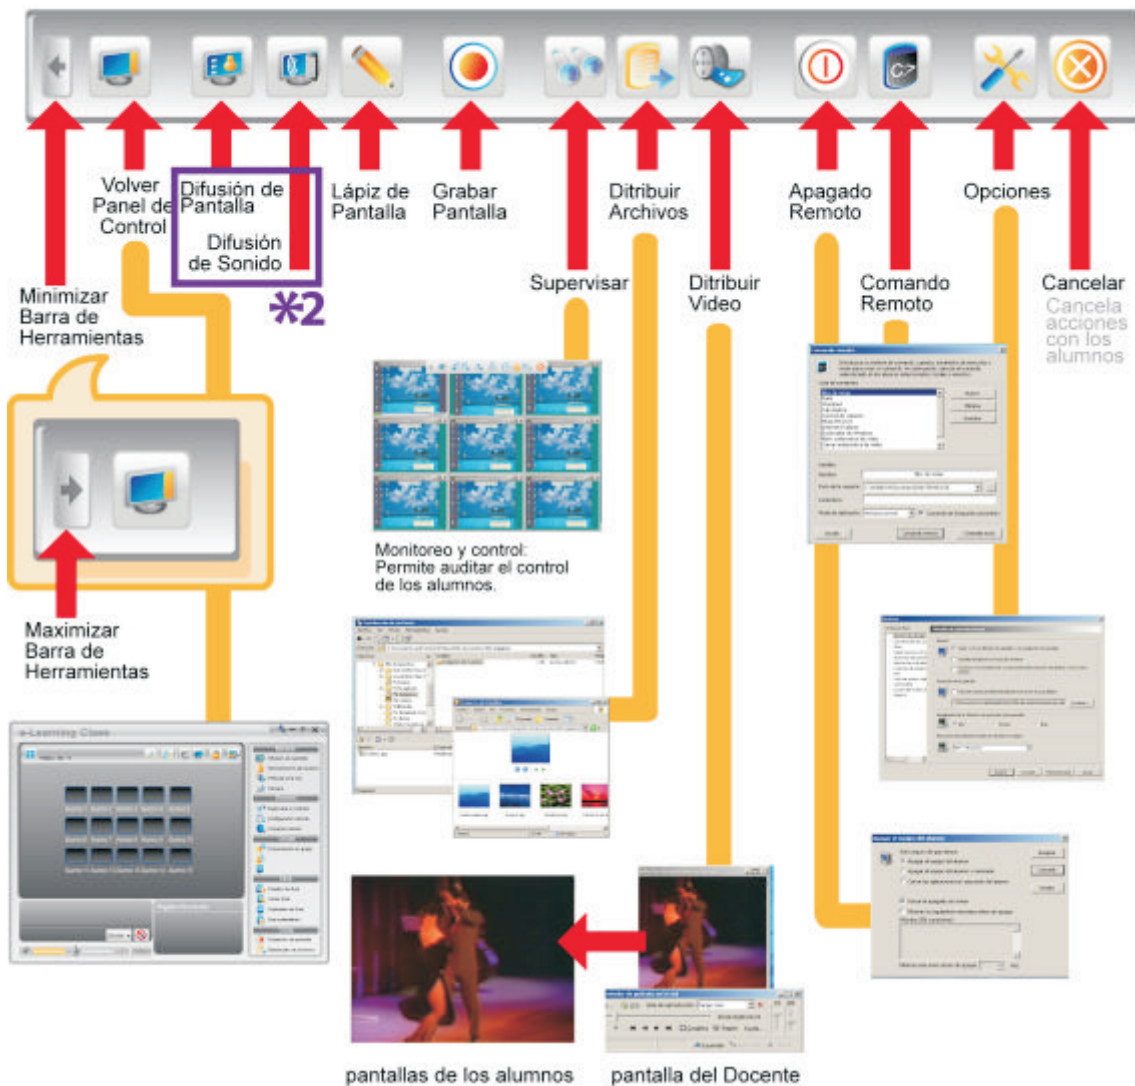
Volver Panel de Control

Difusión de Pantalla

Difusión de Sonido

*2

Lápiz de Pantalla

Grabar Pantalla

Ditribuir Archivos

Apagado Remoto

Opciones

Minimizar Barra de Herramientas

Supervisar

Ditribuir Video

Comando Remoto

Cancelar

Cancela acciones con los alumnos

Monitoreo y control: Permite auditar el control de los alumnos.

Maximizar Barra de Herramientas

e-Learning Class

pantallas de los alumnos

pantalla del Docente